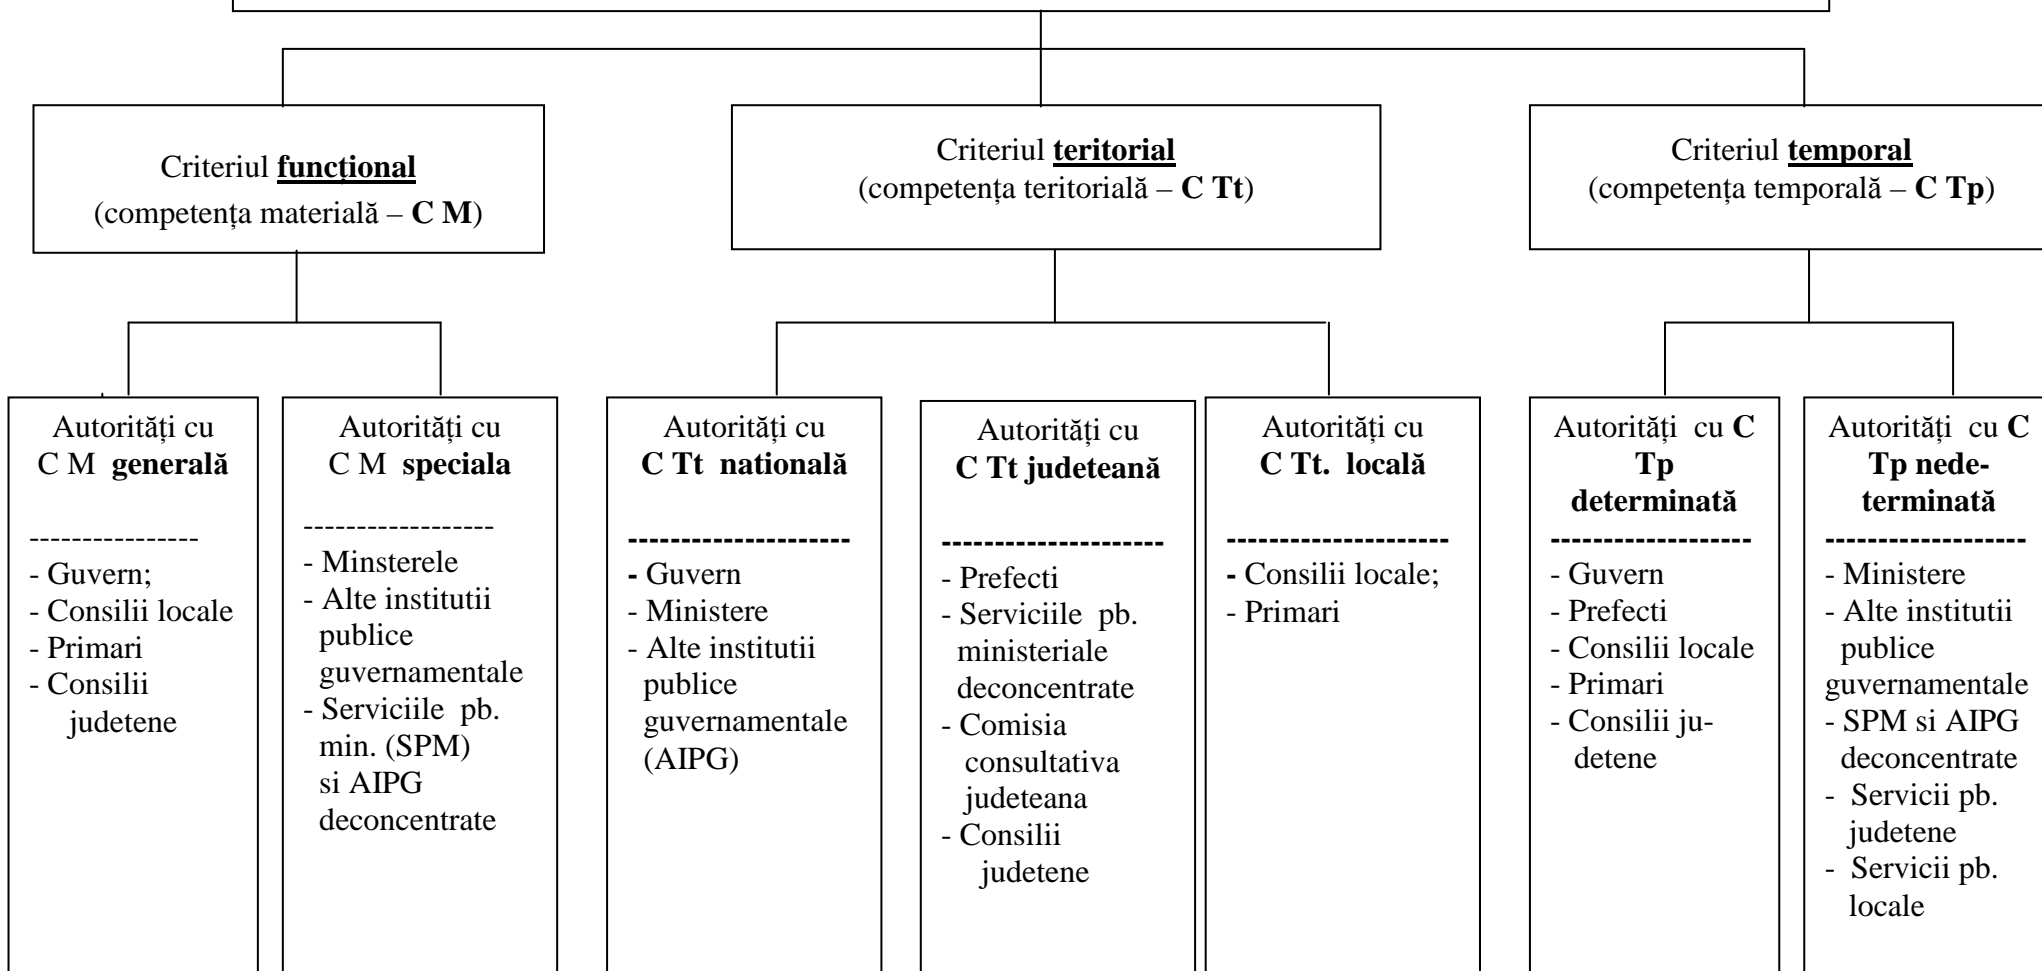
Criteriul **funcţional** (competenţa materială – **C M**)

Criteriul **teritorial** (competenţa teritorială – **C Tt**)

Criteriul **temporal** (competenţa temporală – **C Tp**)

Autorităţi cu C M **generală**
----------------
- Guvern;
- Consilii locale
- Primari
- Consilii judetene

Autorităţi cu C M **speciala**
------------------
- Minsterele
- Alte institutii publice guvernamentale
- Serviciile pb. min. (SPM) si AIPG deconcentrate

Autorităţi cu **C Tt natională**
---------------------
- Guvern
- Ministere
- Alte institutii publice guvernamentale (AIPG)

Autorităţi cu **C Tt judeteană**
---------------------
- Prefecti
- Serviciile pb. ministeriale deconcentrate
- Comisia consultativa judeteana
- Consilii judetene

Autorităţi cu **C Tt. locală**
---------------------
- Consilii locale;
- Primari

Autorităţi cu **C Tp determinată**
-------------------
- Guvern
- Prefecti
- Consilii locale
- Primari
- Consilii judetene

Autorităţi cu **C Tp nedeterminată**
-------------------
- Ministere
- Alte institutii publice guvernamentale
- SPM si AIPG deconcentrate
- Servicii pb. judetene
- Servicii pb. locale